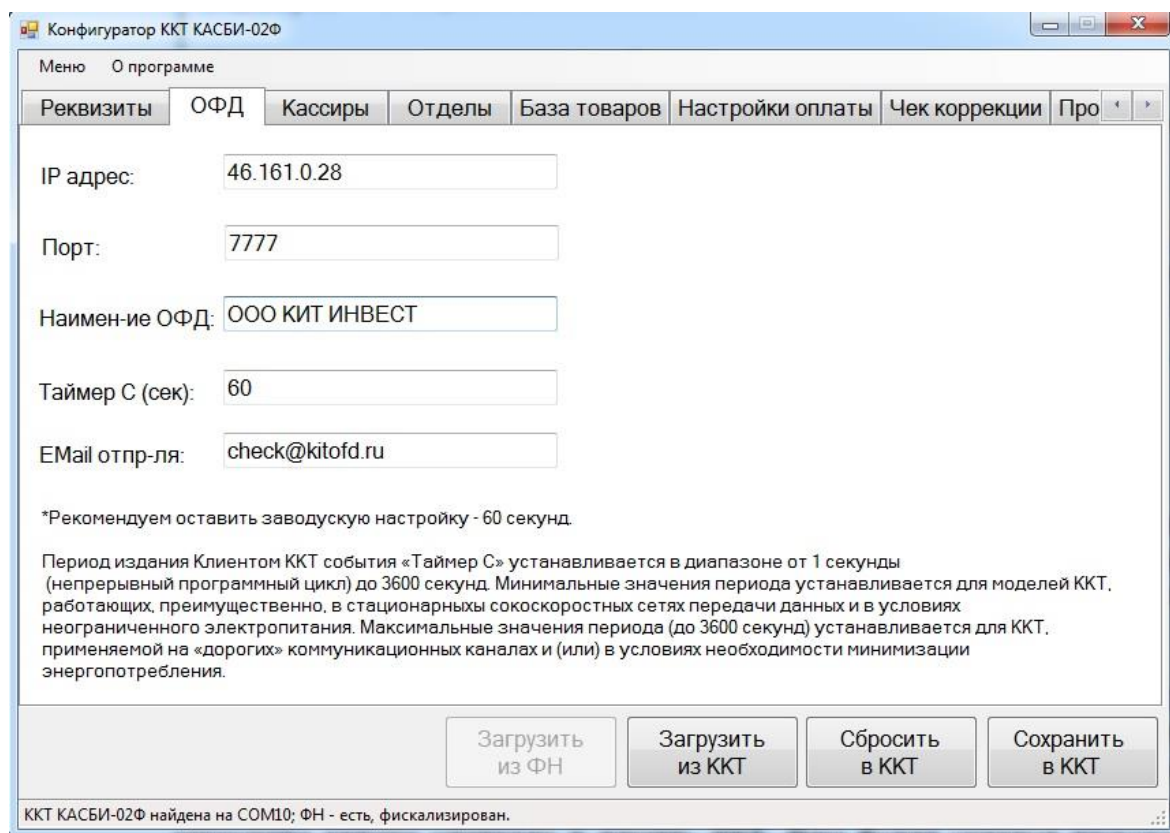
Конфигуратор ККТ КАСБИ-02Ф

Меню О программе

Реквизиты | ОФД | Кассиры | Отделы | База товаров | Настройки оплаты | Чек коррекции | Про

IP адрес: 46.161.0.28

Порт: 7777

Наимен-ие ОФД: ООО КИТ ИНВЕСТ

Таймер С (сек): 60

EMail отпр-ля: check@kitofd.ru

*Рекомендуем оставить заводускую настройку - 60 секунд.

Период издания Клиентом ККТ события «Таймер С» устанавливается в диапазоне от 1 секунды (непрерывный программный цикл) до 3600 секунд. Минимальные значения периода устанавливается для моделей ККТ, работающих, преимущественно, в стационарныхы сокоскоростных сетях передачи данных и в условиях неограниченного электропитания. Максимальные значения периода (до 3600 секунд) устанавливается для ККТ, применяемой на «дорогих» коммуникационных каналах и (или) в условиях необходимости минимизации энергопотребления.

Загрузить из ФН | Загрузить из ККТ | Сбросить в ККТ | Сохранить в ККТ

ККТ КАСБИ-02Ф найдена на COM10; ФН - есть, фискализирован.